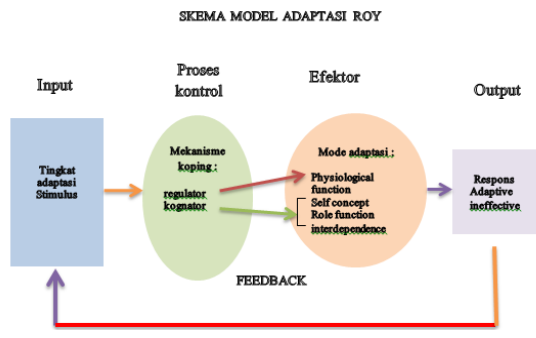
SKEMA MODEL ADAPTASI ROY

Input

Proses kontrol

Efektor

Output

Tingkat adaptasi Stimulus

Mekanisme koping :

regulator kognator

Mode adaptasi :

Physiological function

Self concept

Role function

interdependence

Respons Adaptive ineffective

FEEDBACK